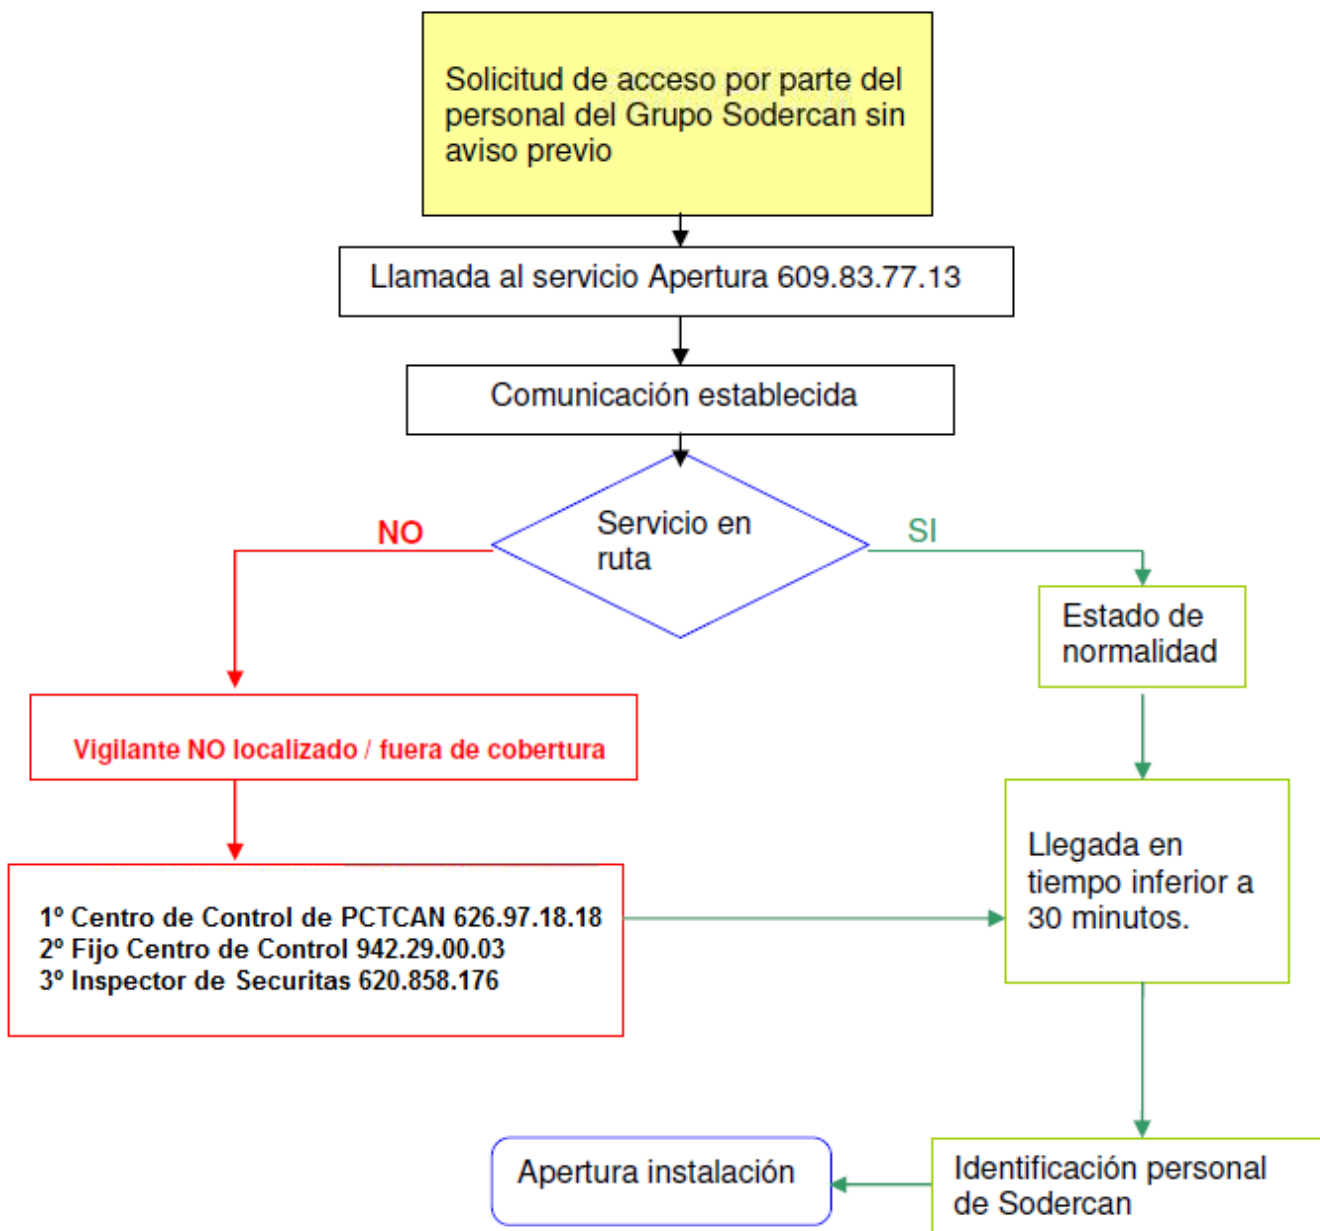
Solicitud de acceso por parte del personal del Grupo Sodercan sin aviso previo

Llamada al servicio Apertura 609.83.77.13

Comunicación establecida

NO

Servicio en ruta

SI

Estado de normalidad

Vigilante NO localizado / fuera de cobertura

1º Centro de Control de PCTCAN 626.97.18.18
2º Fijo Centro de Control 942.29.00.03
3º Inspector de Securitas 620.858.176

Llegada en tiempo inferior a 30 minutos.

Apertura instalación

Identificación personal de Sodercan